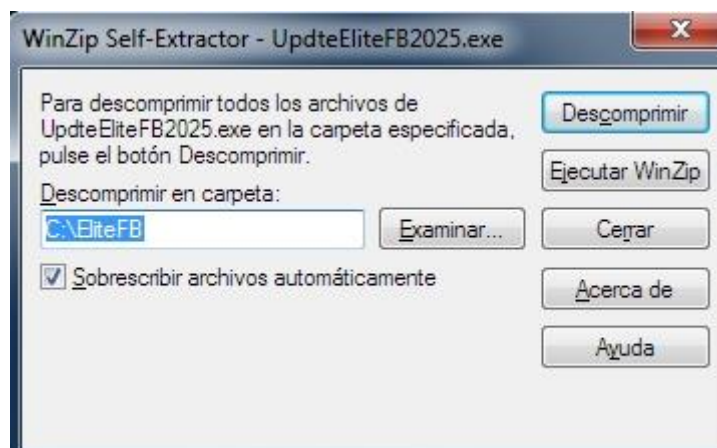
WinZip Self-Extractor - UpdteEliteFB2025.exe

x

Para descomprimir todos los archivos de UpdteEliteFB2025.exe en la carpeta especificada, pulse el botón Descomprimir.

Descomprimir en carpeta:

C:\EliteFB

Examinar...

Sobrescribir archivos automáticamente

Descomprimir

Ejecutar WinZip

Cerrar

Acerca de

Ayuda